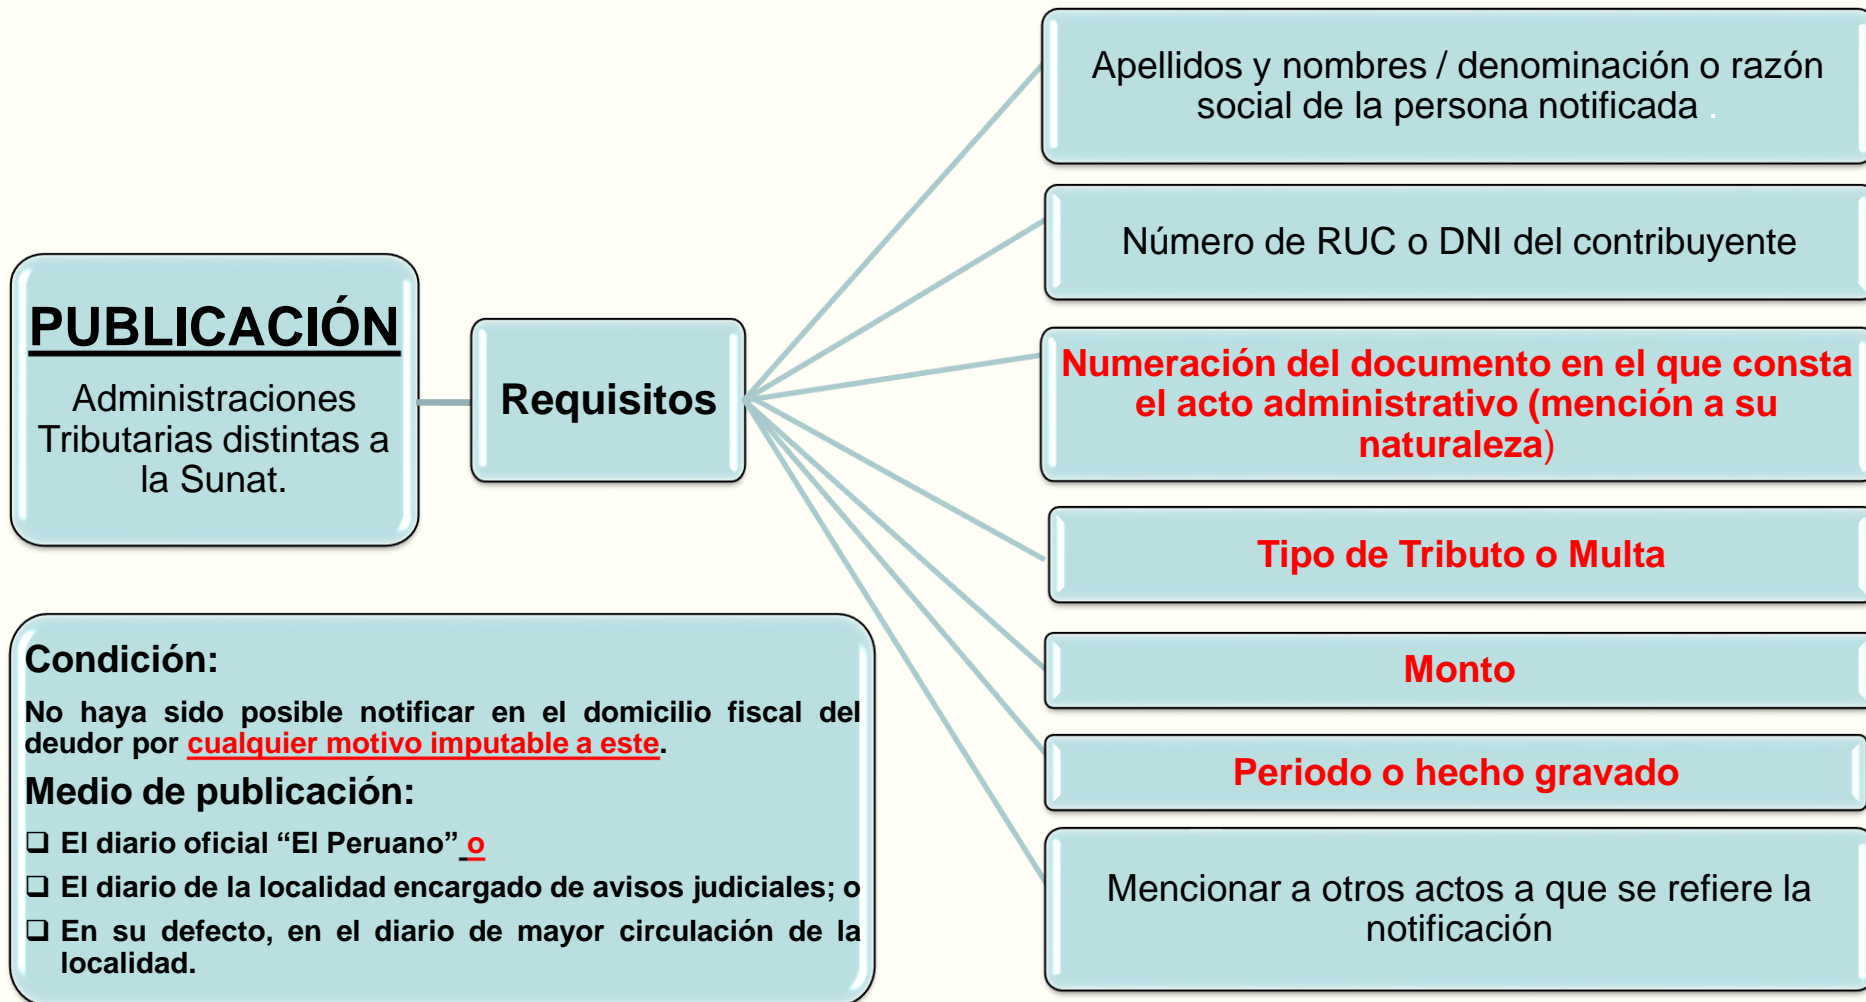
PUBLICACIÓN

Administraciones Tributarias distintas a la Sunat.

Requisitos

Apellidos y nombres / denominación o razón social de la persona notificada .

Número de RUC o DNI del contribuyente

Numeración del documento en el que consta el acto administrativo (mención a su naturaleza)

Tipo de Tributo o Multa

Monto

Periodo o hecho gravado

Mencionar a otros actos a que se refiere la notificación

Condición:

No haya sido posible notificar en el domicilio fiscal del deudor por cualquier motivo imputable a este.

Medio de publicación:

❑ El diario oficial “El Peruano” o

❑ El diario de la localidad encargado de avisos judiciales; o

❑ En su defecto, en el diario de mayor circulación de la localidad.